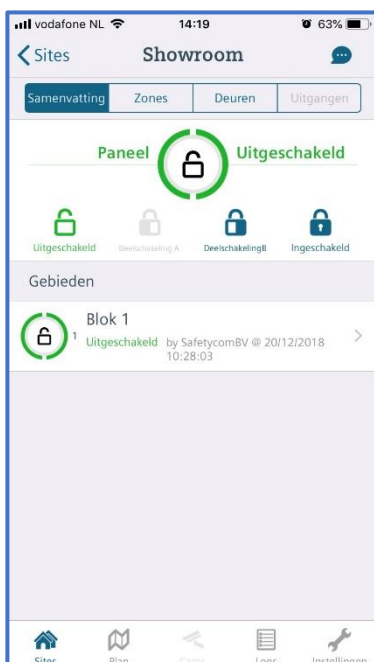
vodafone NL 14:19 63%

Sites Showroom

Samenvatting Zones Deuren Uitgangen

Paneel Uitgeschakeld

Uitgeschakeld Deelschakeling A DeelschakelingB Ingeschakeld

Gebieden

Blok 1
1 Uitgeschakeld by SafetycomBV @ 20/12/2018 10:28:03

Sites Plan Camera Logs Instellingen